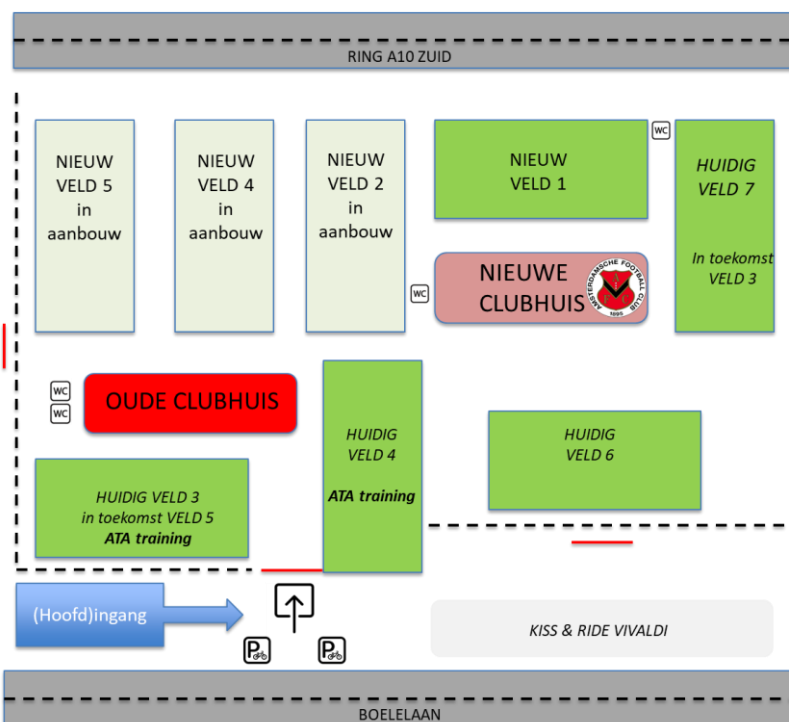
RING A10 ZUID

NIEUW VELD 5 in aanbouw

NIEUW VELD 4 in aanbouw

NIEUW VELD 2 in aanbouw

NIEUW VELD 1

WC

HUIDIG VELD 7

In toekomst VELD 3

WC

NIEUWE CLUBHUIS

AMSTERDAMSCHE FOOTBALL CLUB

AFC

1895

WC
WC

OUDE CLUBHUIS

HUIDIG VELD 4

ATA training

HUIDIG VELD 6

HUIDIG VELD 3 in toekomst VELD 5 ATA training

(Hoofd)ingang

KISS & RIDE VIVALDI

BOELELAAN